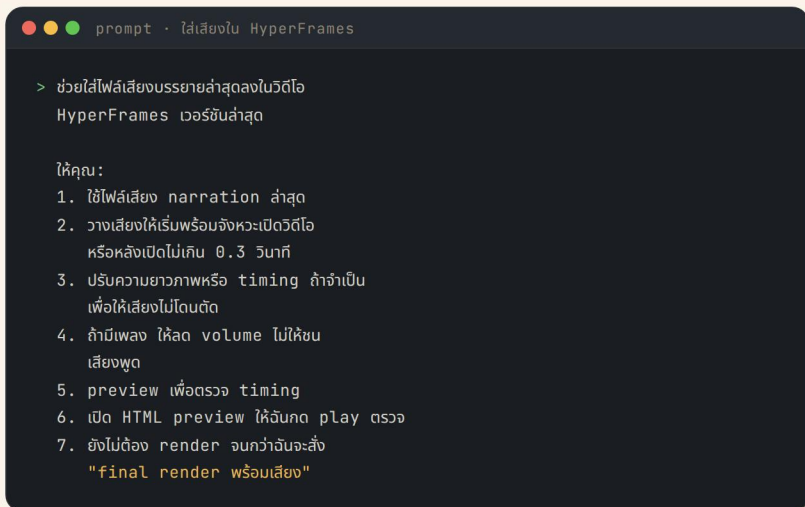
prompt · ใส่เสียงใน HyperFrames

> ช่วยใส่ไฟล์เสียงบรรยายล่าสุดลงในวิดีโอ HyperFrames เวอร์ชันล่าสุด

ให้คุณ:
1. ใช้ไฟล์เสียง narration ล่าสุด
2. วางเสียงให้เริ่มพร้อมจังหวะเปิดวิดีโอ หรือหลังเปิดไม่เกิน 0.3 วินาที
3. ปรับความยาวภาพหรือ timing ถ้าจำเป็น เพื่อให้เสียงไม่โดนตัด
4. ถ้ามีเพลง ให้ลด volume ไม่ให้ชน เสียงพูด
5. preview เพื่อตรวจ timing
6. เปิด HTML preview ให้ฉันกด play ตรวจ
7. ยังไม่ต้อง render จนกว่าฉันจะสั่ง "final render พร้อมเสียง"